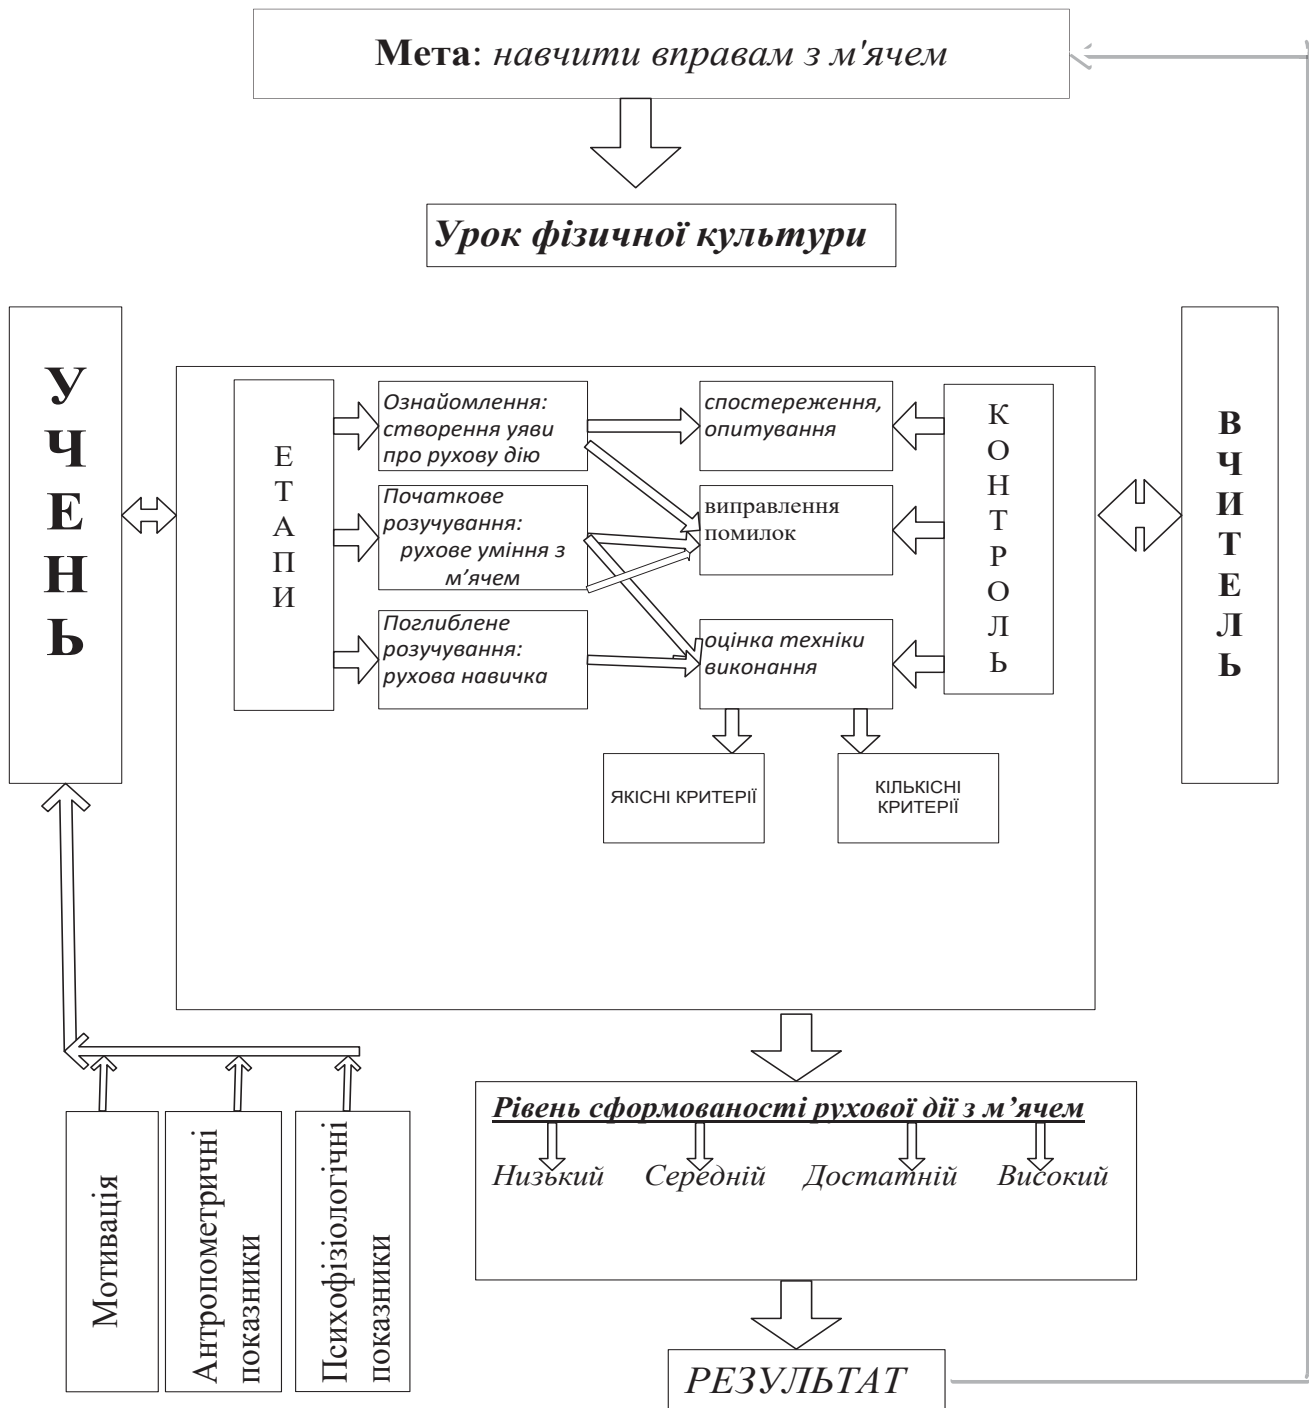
**Мета**: *навчити вправам з м'ячем*

***Урок фізичної культури***

**У Ч Е Н Ь**

Е Т А П И

*Ознайомлення: створення уяви про рухову дію*

*Початкове розучування: рухове уміння з м'ячем*

*Поглиблене розучування: рухова навичка*

*спостереження, опитування*

виправлення помилок

*оцінка техніки виконання*

К О Н Т Р О Л Ь

**В Ч И Т Е Л Ь**

ЯКІСНІ КРИТЕРІЇ

КІЛЬКІСНІ КРИТЕРІЇ

Мотивація

Антропометричні показники

Психофізіологічні показники

***Рівень сформованості рухової дії з м'ячем***

*Низький* *Середній* *Достатній* *Високий*

*РЕЗУЛЬТАТ*